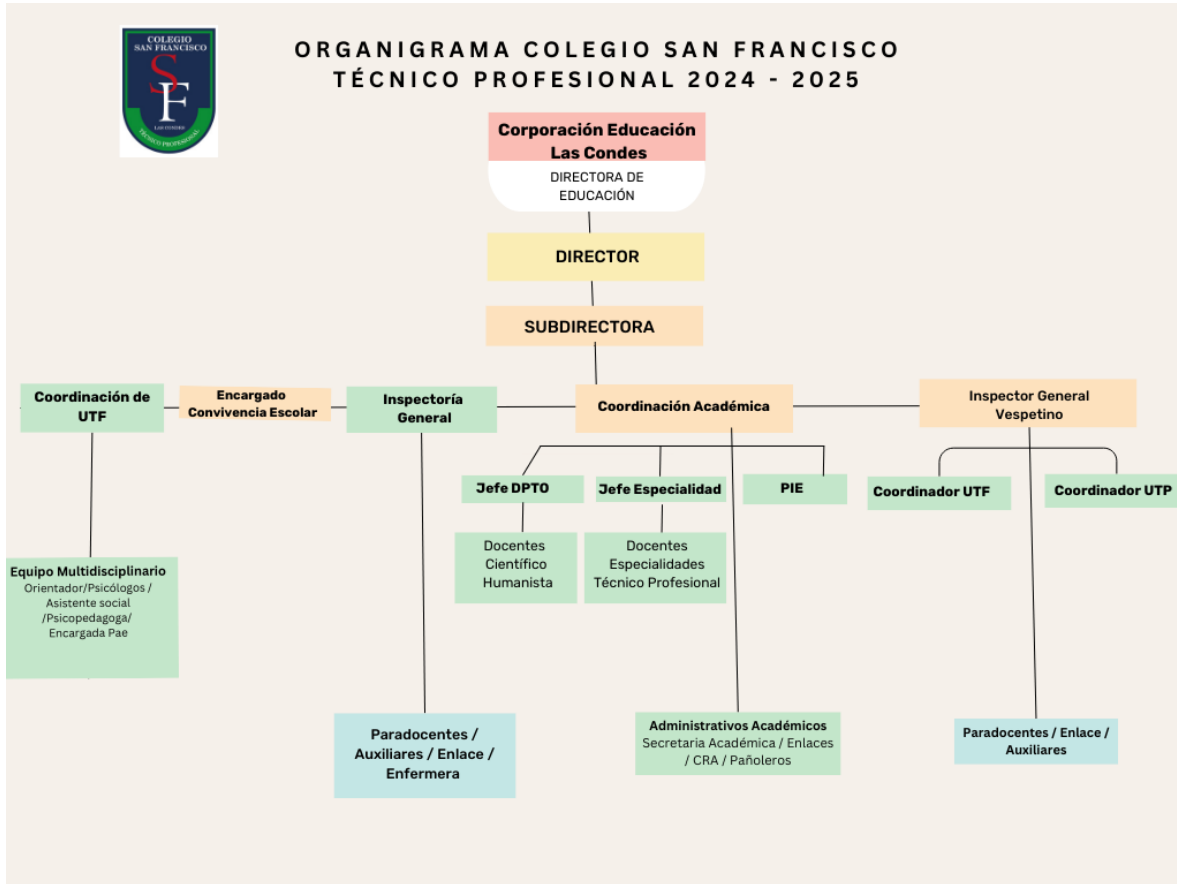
COLEGIO SAN FRANCISCO
SF
LAS CONDES
TÉCNICO PROFESIONAL

ORGANIGRAMA COLEGIO SAN FRANCISCO TÉCNICO PROFESIONAL 2024 - 2025

Corporación Educación Las Condes

DIRECTORA DE EDUCACIÓN

DIRECTOR

SUBDIRECTORA

Coordinación de UTF

Encargado Convivencia Escolar

Inspectoría General

Coordinación Académica

Inspector General Vespetino

Jefe DPTO

Jefe Especialidad

PIE

Coordinador UTF

Coordinador UTP

Docentes Científico Humanista

Docentes Especialidades Técnico Profesional

Equipo Multidisciplinario
Orientador/Psicólogos / Asistente social /Psicopedagoga/ Encargada Pae

Paradocentes / Auxiliares / Enlace / Enfermera

Administrativos Académicos
Secretaria Académica / Enlaces / CRA / Pañoleros

Paradocentes / Enlace / Auxiliares